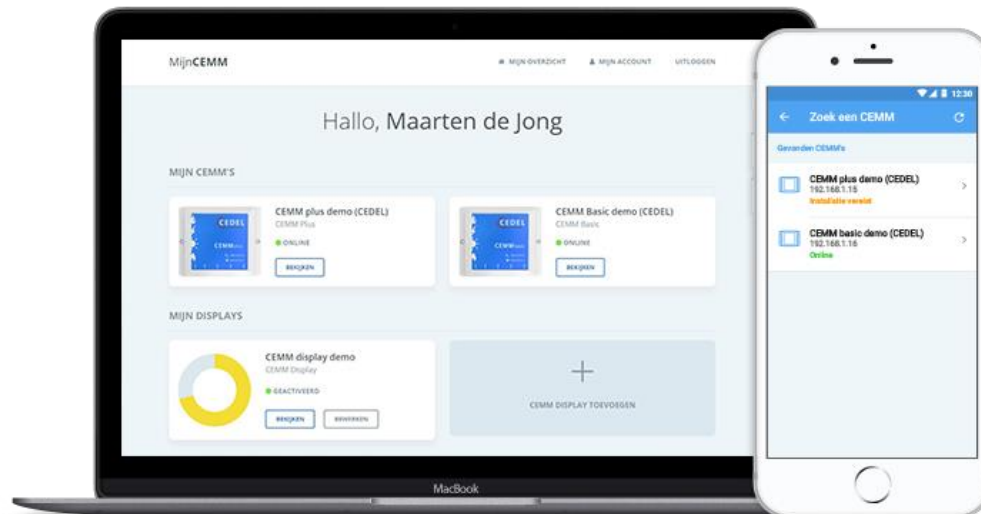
MijnCEMM

MIJN OVERZICHT   MIJN ACCOUNT   UITLOGGEN

Hallo, Maarten de Jong

MIJN CEMM'S

CEDEL
CEMM

CEMM plus demo (CEDEL)
CEMM Plus
ONLINE
BEKIJKEN

CEDEL
CEMM

CEMM Basic demo (CEDEL)
CEMM Basic
ONLINE
BEKIJKEN

MIJN DISPLAYS

CEMM display demo
CEMM Display
GEACTIVEERD
BEKIJKEN   BEWERKEN

+
CEMM DISPLAY TOEVOEGEN

MacBook

12:30
← Zoek een CEMM

Gevonden CEMM's

CEMM plus demo (CEDEL)
192.168.1.15
Installatie vereist

CEMM basic demo (CEDEL)
192.168.1.16
Online